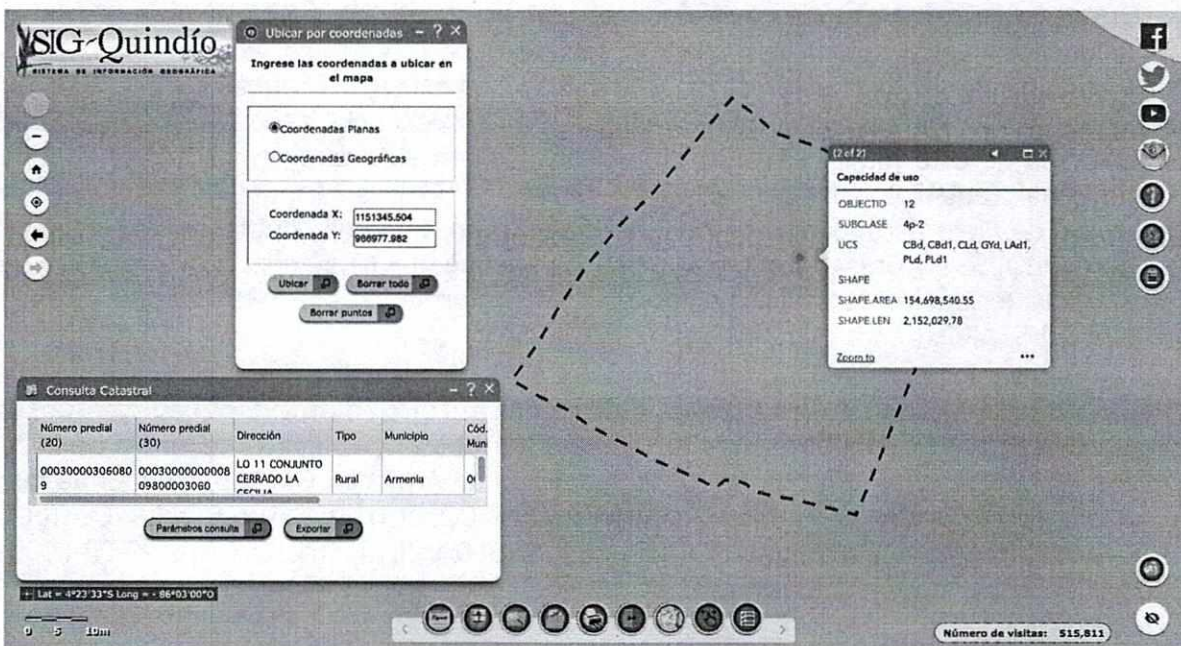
SIG-Quindío
SISTEMA DE INFORMACIÓN GEOGRÁFICA

Ubicar por coordenadas - ? ×

Ingrese las coordenadas a ubicar en el mapa

Coordenadas Planas

Coordenadas Geográficas

Coordenada X: 1151345.504
Coordenada Y: 986977.982

Ubicar
Borrar todo
Borrar puntos

(2 of 2)

Capacidad de uso

| OBJECTID | 12 |
|---|---|
| SUBCLASE | 4p-2 |
| UCS | CBd, CBd1, CLd, GYd, LAd1, PLd, PLd1 |
| SHAPE | |
| SHAPE.AREA | 154,698,540.55 |
| SHAPE.LEN | 2,152,029.78 |

Zoom to
•••

Consulta Catastral - ? ×

| Número predial (20) | Número predial (30) | Dirección | Tipo | Municipio | Cód. Mun |
|---|---|---|---|---|---|
| 000300003060809 | 0003000000000809800003060 | LO 11 CONJUNTO CERRADO LA CECILIA | Rural | Armenia | 0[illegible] |

Parámetros consulta
Exportar

Lat = 4°23'33"S Long = - 86°03'00"O

0 5 10m

Número de visitas: 515,811